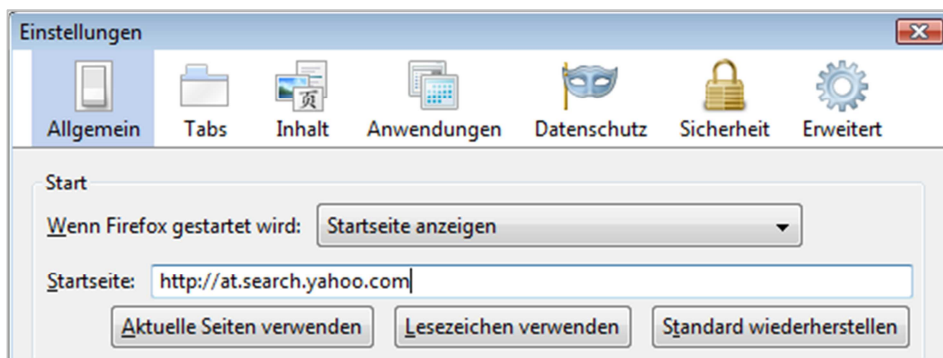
Einstellungen

Allgemein
Tabs
Inhalt
Anwendungen
Datenschutz
Sicherheit
Erweitert

Start

Wenn Firefox gestartet wird: Startseite anzeigen

Startseite: http://at.search.yahoo.com

Aktuelle Seiten verwenden
Lesezeichen verwenden
Standard wiederherstellen